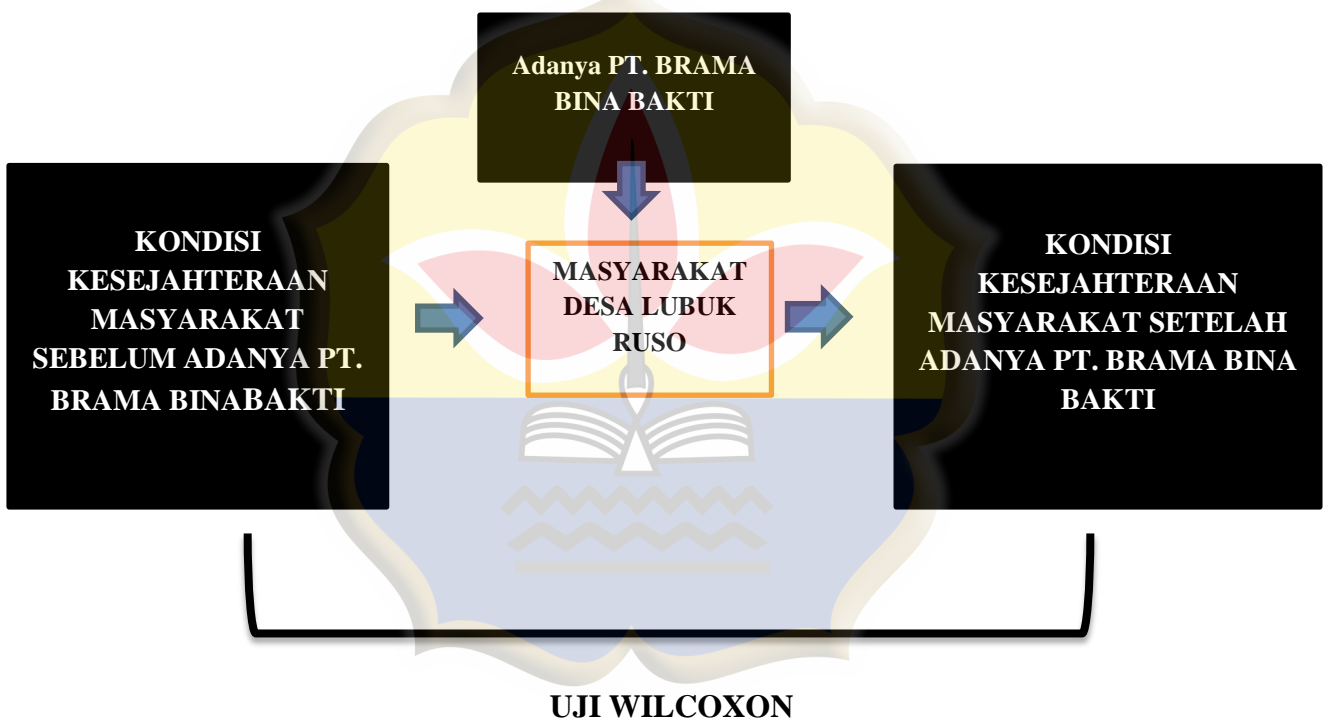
Adanya PT. BRAMA BINA BAKTI

KONDISI KESEJAHTERAAN MASYARAKAT SEBELUM ADANYA PT. BRAMA BINABAKTI

MASYARAKAT DESA LUBUK RUSO

KONDISI KESEJAHTERAAN MASYARAKAT SETELAH ADANYA PT. BRAMA BINA BAKTI

UJI WILCOXON